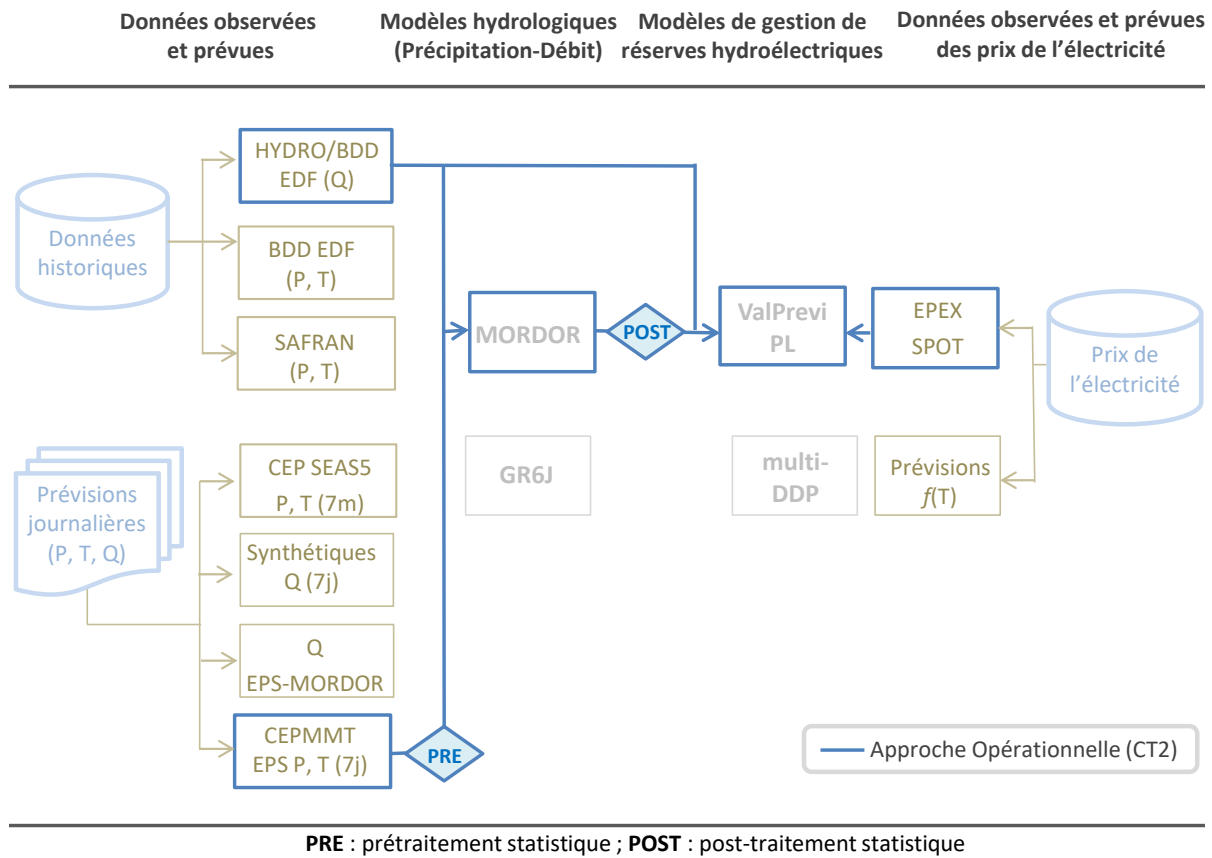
Données observées et prévues

Modèles hydrologiques (Précipitation-Débit)

Modèles de gestion de réserves hydroélectriques

Données observées et prévues des prix de l'électricité

Données historiques

HYDRO/BDD EDF (Q)

BDD EDF (P, T)

SAFRAN (P, T)

Prévisions journalières (P, T, Q)

CEP SEAS5 P, T (7m)

Synthétiques Q (7j)

Q EPS-MORDOR

CEPMMT EPS P, T (7j)

PRE

MORDOR

POST

GR6J

ValPrevi PL

multi-DDP

EPEX SPOT

Prévisions $f$(T)

Prix de l'électricité

Approche Opérationnelle (CT2)

**PRE** : prétraitement statistique ; **POST** : post-traitement statistique